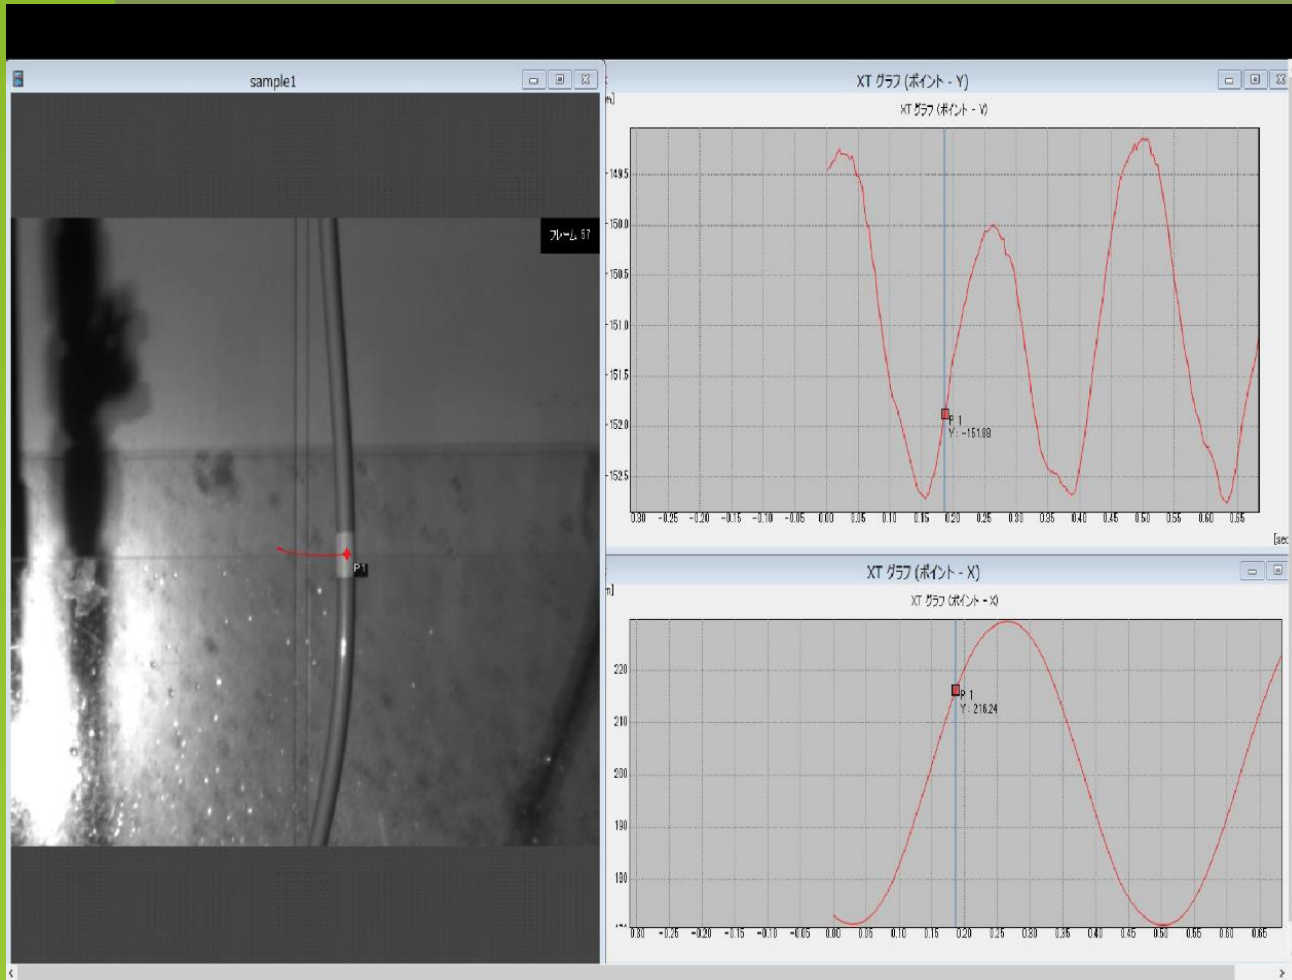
sample1

フレーム 57

P1

XT グラフ (ポイント - Y)

XT グラフ (ポイント - Y)

m]

-149.5
-150.0
-150.5
-151.0
-151.5
-152.0
-152.5

P 1
Y : -151.88

-0.30 -0.25 -0.20 -0.15 -0.10 -0.05 0.00 0.05 0.10 0.15 0.20 0.25 0.30 0.35 0.40 0.45 0.50 0.55 0.60 0.65

[sec

XT グラフ (ポイント - X)

XT グラフ (ポイント - X)

m]

220
210
200
190
180

P 1
Y : 216.24

-0.30 -0.25 -0.20 -0.15 -0.10 -0.05 0.00 0.05 0.10 0.15 0.20 0.25 0.30 0.35 0.40 0.45 0.50 0.55 0.60 0.65